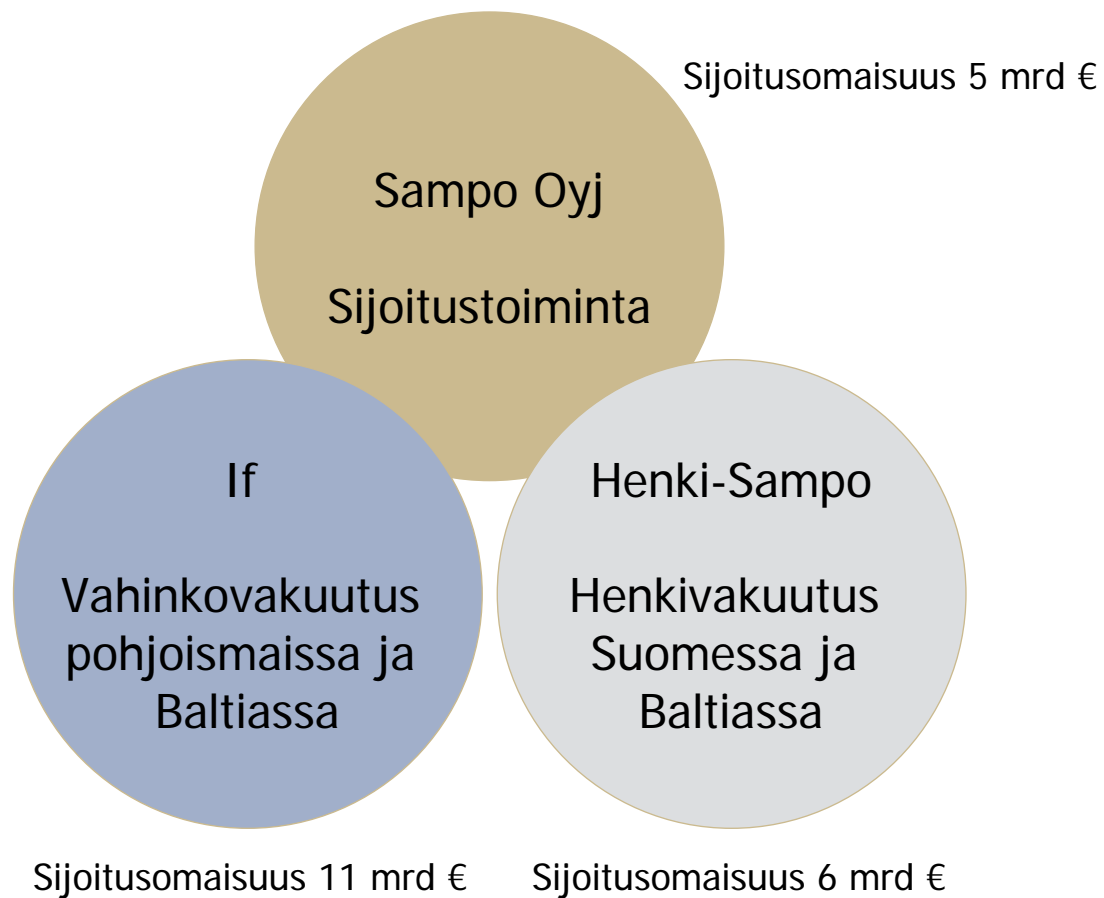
Sijoitusomaisuus 5 mrd €

Sampo Oyj

Sijoitustoiminta

If

Vahinkovakuutus pohjoismaissa ja Baltiassa

Henki-Sampo

Henkivakuutus Suomessa ja Baltiassa

Sijoitusomaisuus 11 mrd €

Sijoitusomaisuus 6 mrd €